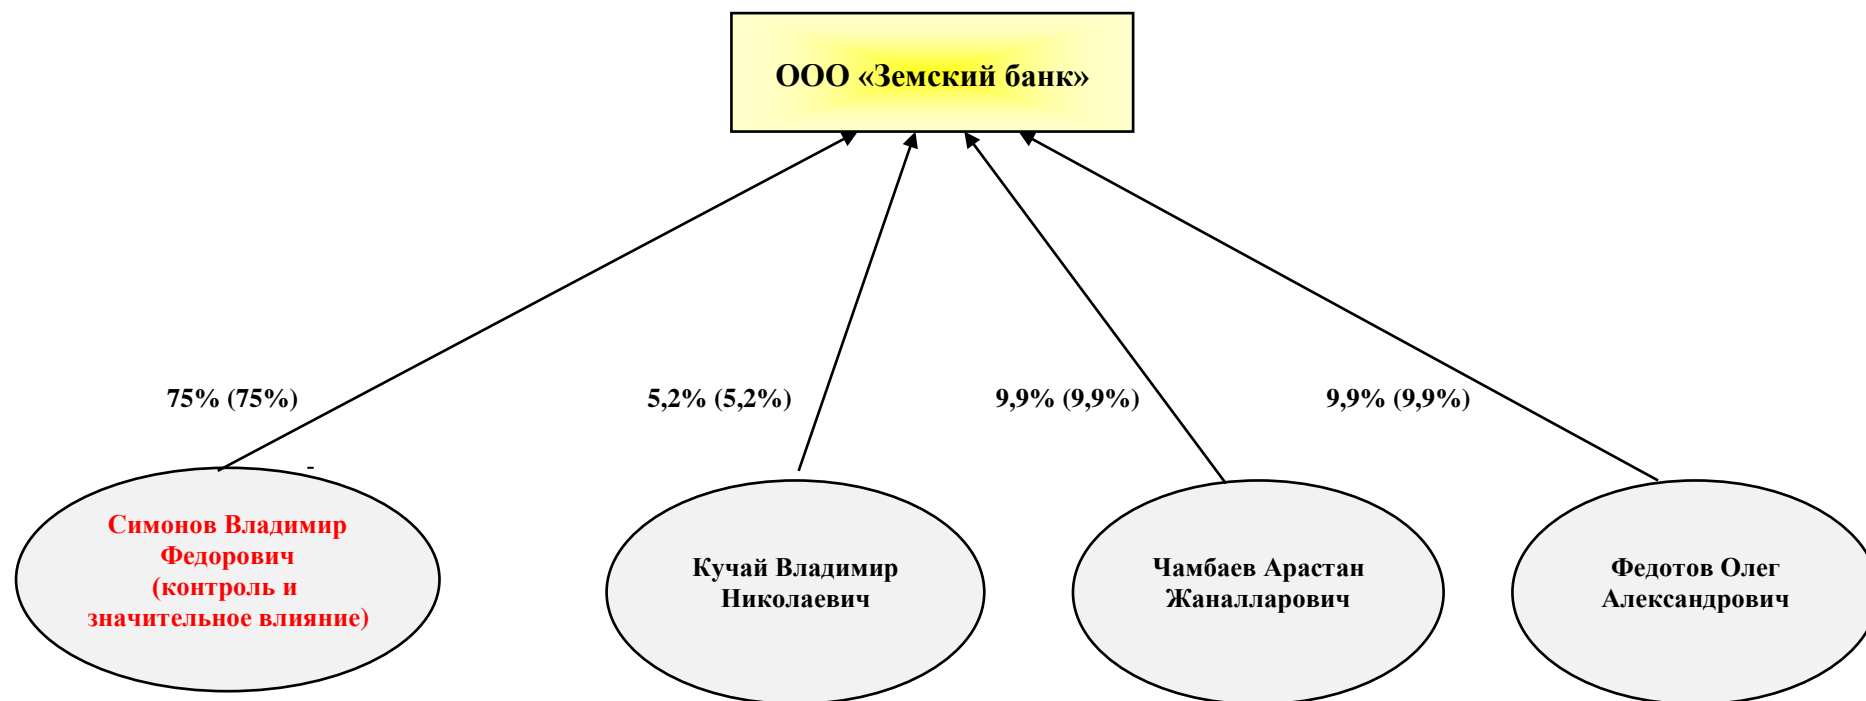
ООО «Земский банк»

75% (75%)

5,2% (5,2%)

9,9% (9,9%)

9,9% (9,9%)

-

Симонов Владимир Федорович (контроль и значительное влияние)

Кучай Владимир Николаевич

Чамбаев Арастан Жаналларович

Федотов Олег Александрович